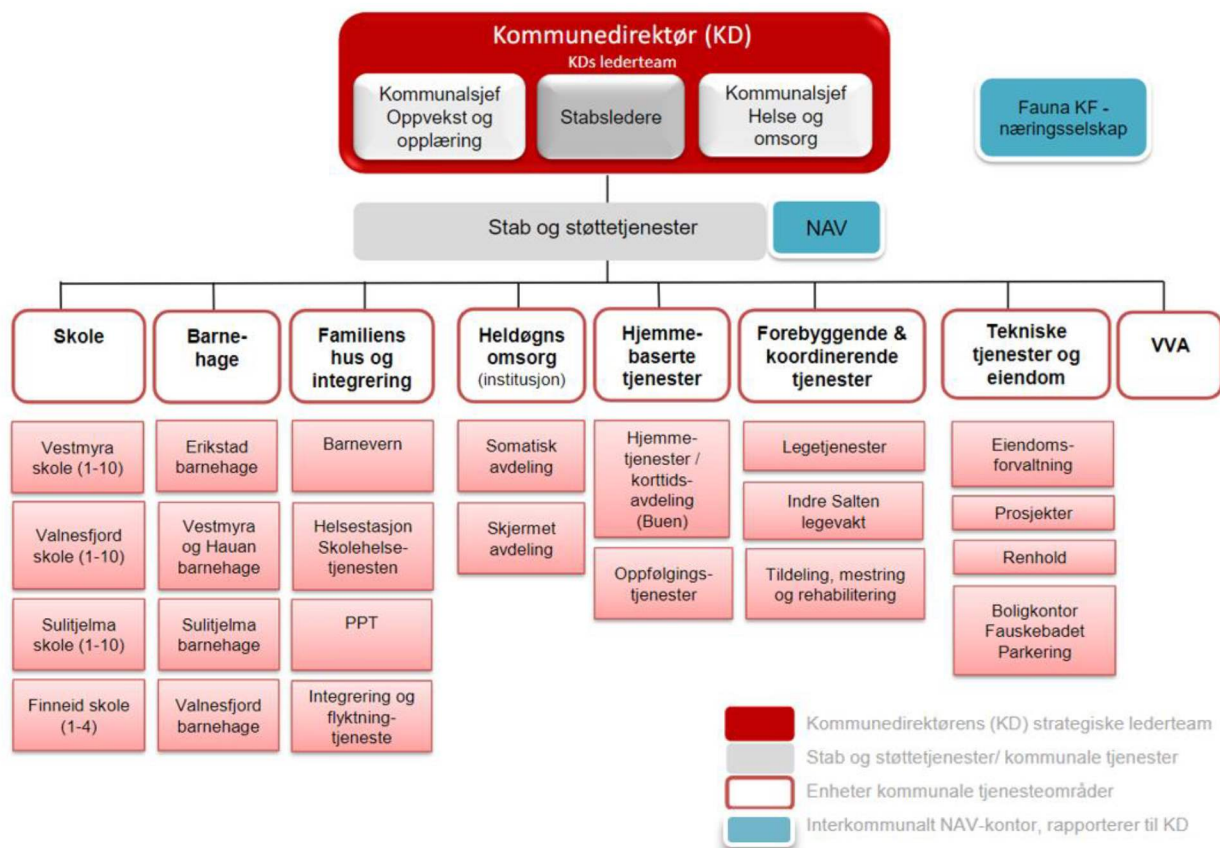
Kommunedirektør (KD)
KDs lederteam

Kommunalsjef Oppvekst og opplæring

Stabsledere

Kommunalsjef Helse og omsorg

Fauna KF - næringsselskap

Stab og støttetjenester

NAV

Skole

Vestmyra skole (1-10)

Valnesfjord skole (1-10)

Sulitjelma skole (1-10)

Finneid skole (1-4)

Barnehage

Erikstad barnehage

Vestmyra og Hauan barnehage

Sulitjelma barnehage

Valnesfjord barnehage

Familiens hus og integrering

Barnevern

Helsestasjon Skolehelsetjenesten

PPT

Integrering og flyktningtjeneste

Heldøgns omsorg (institusjon)

Somatisk avdeling

Skjermet avdeling

Hjemmebaserte tjenester

Hjemmetjenester / korttidsavdeling (Buen)

Oppfølgingstjenester

Forebyggende & koordinerende tjenester

Legetjenester

Indre Salten legevakt

Tildeling, mestring og rehabilitering

Tekniske tjenester og eiendom

Eiendomsforvaltning

Prosjekter

Renhold

Boligkontor Fauskebadet Parkering

VVA

Kommunedirektørens (KD) strategiske lederteam
Stab og støttetjenester/ kommunale tjenester
Enheter kommunale tjenesteområder
Interkommunalt NAV-kontor, rapporterer til KD